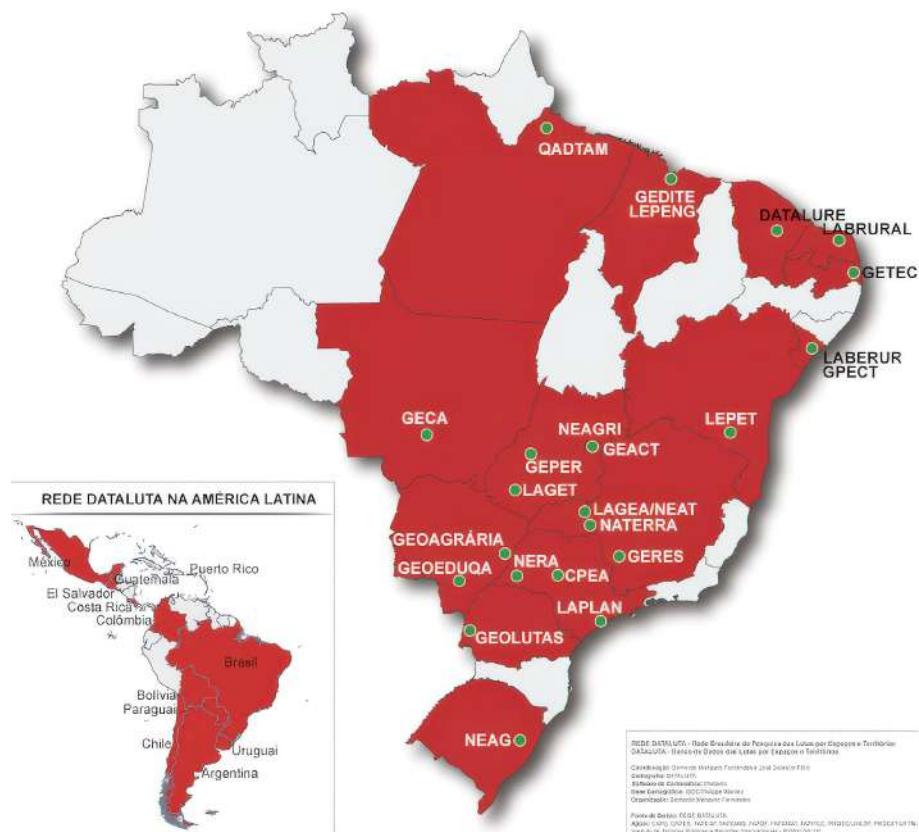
QADTAM
GEDITE
LEPENG
DATALURE
LABRURAL
GETEC
LABERUR
GPECT
GECA
NEAGRI
GEACT
LEPET
GEPER
LAGET
LAGEA/NEAT
NATERRA
GEOAGRÁRIA
NERA
GERES
GEOEDUQA
CPEA
LAPLAN
GEOLUTAS
NEAG

REDE DATALUTA NA AMÉRICA LATINA
México
Guatemala
Puerto Rico
El Salvador
Costa Rica
Colômbia
Brasil
Bolivia
Paraguai
Chile
Uruguai
Argentina

REDE DATALUTA - Rede Brasileira de Pesquisa das Lutas por Espaços e Territórios
DATALUTA - Banco de Dados das Lutas por Espaços e Territórios

Coordenação: Bernardo Mançano Fernandes e José Sobreiro Filho
Cartografia: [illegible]
Software de Cartografia: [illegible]
Base Cartográfica: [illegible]
Organização: Bernardo Mançano Fernandes

Fonte de Dados: REDE DATALUTA
Apoio: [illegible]
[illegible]